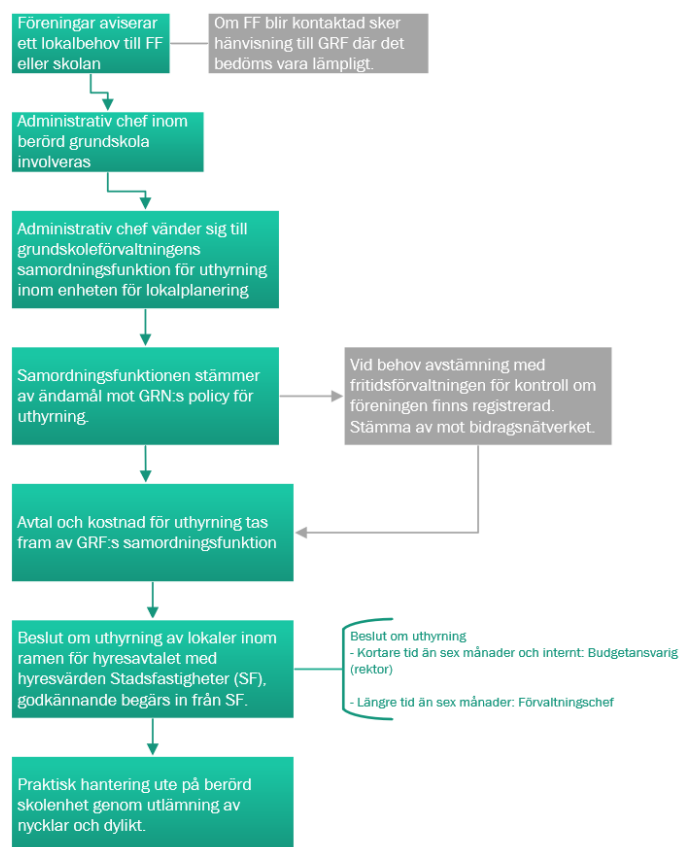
Föreningar aviserar ett lokalbehov till FF eller skolan

Om FF blir kontaktad sker hänvisning till GRF där det bedöms vara lämpligt.

Administrativ chef inom berörd grundskola involveras

Administrativ chef vänder sig till grundskoleförvaltningens samordningsfunktion för uthyrning inom enheten för lokalplanering

Samordningsfunktionen stämmer av ändamål mot GRN:s policy för uthyrning.

Vid behov avstämning med fritidsförvaltningen för kontroll om föreningen finns registrerad. Stämma av mot bidragsnätverket.

Avtal och kostnad för uthyrning tas fram av GRF:s samordningsfunktion

Beslut om uthyrning av lokaler inom ramen för hyresavtalet med hyresvärden Stadsfastigheter (SF), godkännande begärs in från SF.

Beslut om uthyrning
- Kortare tid än sex månader och internt: Budgetansvarig (rektor)

- Längre tid än sex månader: Förvaltningschef

Praktisk hantering ute på berörd skolenhet genom utlämning av nycklar och dylikt.